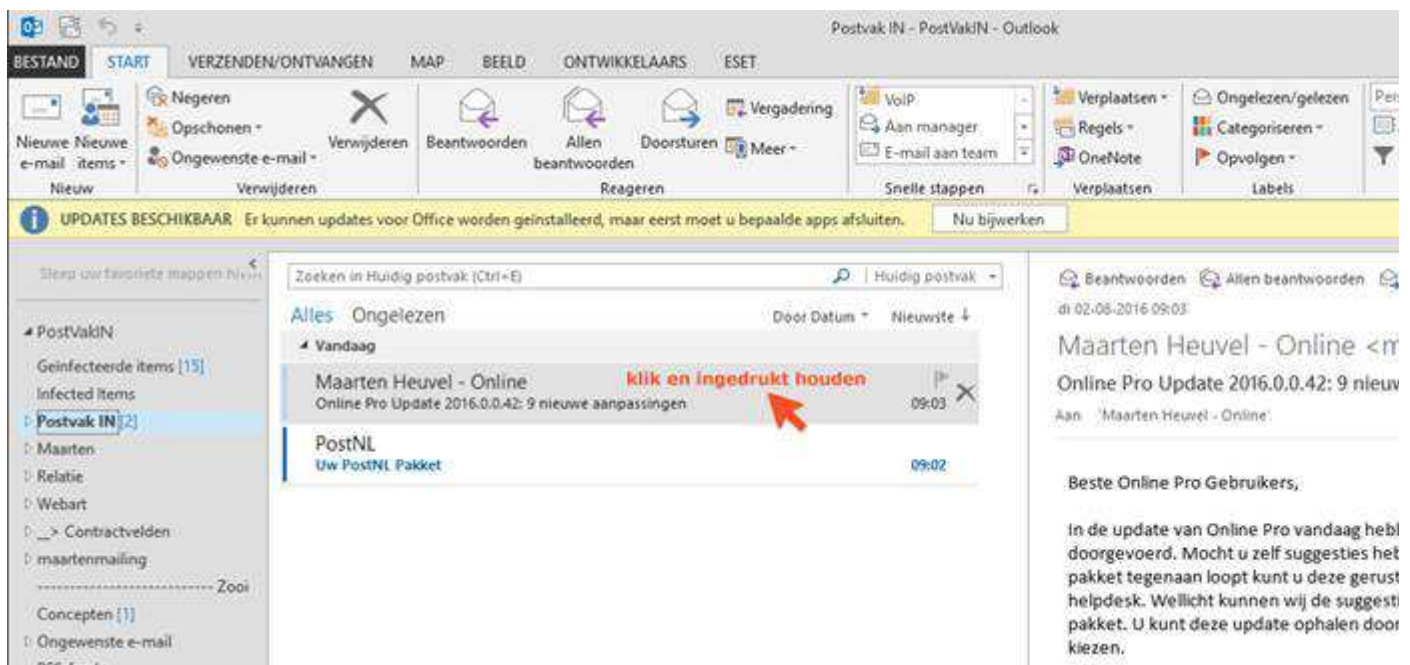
Postvak IN - PostVakIN - Outlook

BESTAND START VERZENDEN/ONTVANGEN MAP BEELD ONTWIKKELAARS ESET

Nieuwe e-mail Nieuwe items
Nieuw

Negeren
Opschonen
Ongewenste e-mail
Verwijderen
Verwijderen

Beantwoorden Allen beantwoorden Doorsturen Vergadering Meer
Reageren

VoIP
Aan manager
E-mail aan team
Snelle stappen

Verplaatsen
Regels
OneNote
Verplaatsen

Ongelezen/gelezen
Categoriseren
Opvolgen
Labels

UPDATES BESCHIKBAAR Er kunnen updates voor Office worden geïnstalleerd, maar eerst moet u bepaalde apps afsluiten. Nu bijwerken

Sleep uw favoriete mappen hier

PostVakIN
Geïnfecteerde items [15]
Infected Items
Postvak IN [2]
Maarten
Relatie
Webart
_> Contractvelden
maartenmailing
------------------------ Zooi
Concepten [1]
Ongewenste e-mail

Zoeken in Huidig postvak (Ctrl+E) Huidig postvak
Alles Ongelezen Door Datum Nieuwste
Vandaag
Maarten Heuvel - Online
Online Pro Update 2016.0.0.42: 9 nieuwe aanpassingen 09:03
klik en ingedrukt houden
PostNL
Uw PostNL Pakket 09:02

Beantwoorden Allen beantwoorden
di 02-08-2016 09:03
Maarten Heuvel - Online <m
Online Pro Update 2016.0.0.42: 9 nieuw
Aan 'Maarten Heuvel - Online'

Beste Online Pro Gebruikers,

In de update van Online Pro vandaag hebl doorgevoerd. Mocht u zelf suggesties heb pakket tegenaan loopt kunt u deze gerust helpdesk. Wellicht kunnen wij de suggesti pakket. U kunt deze update ophalen door kiezen.